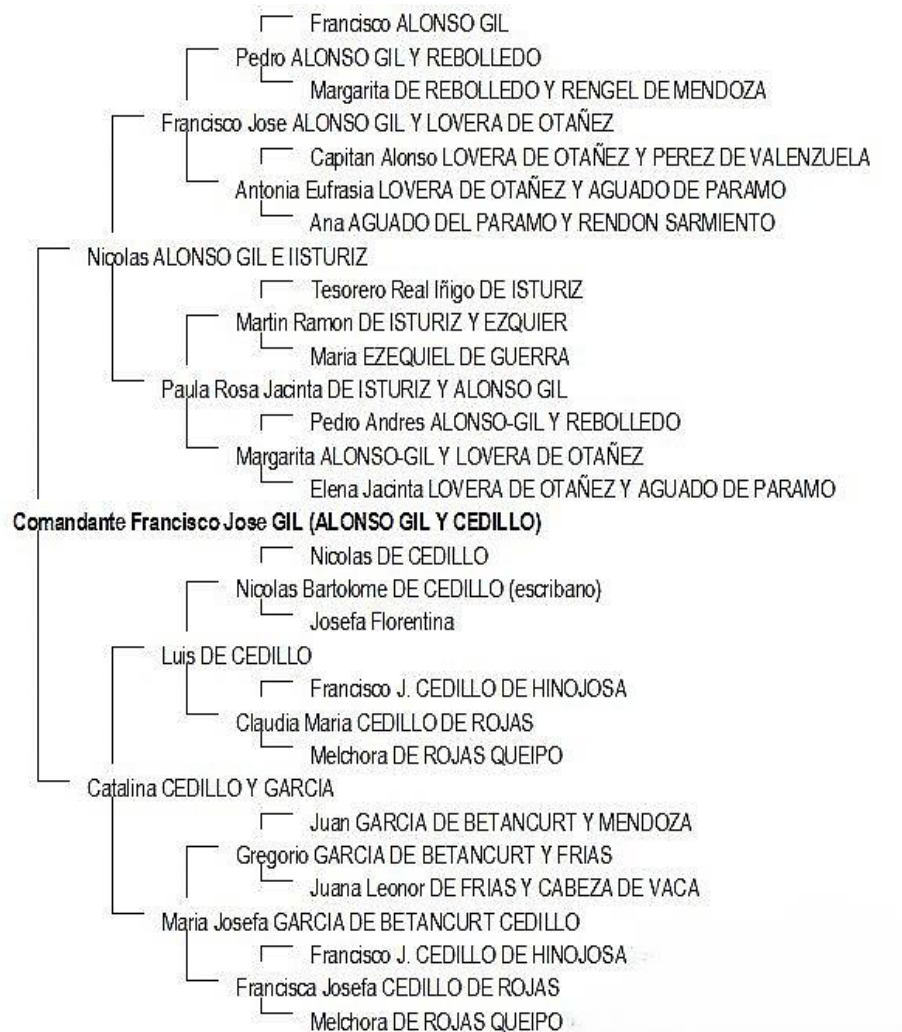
Francisco ALONSO GIL
Pedro ALONSO GIL Y REBOLLEDO
Margarita DE REBOLLEDO Y RENGEL DE MENDOZA
Francisco Jose ALONSO GIL Y LOVERA DE OTAÑEZ
Capitan Alonso LOVERA DE OTAÑEZ Y PEREZ DE VALENZUELA
Antonia Eufrasia LOVERA DE OTAÑEZ Y AGUADO DE PARAMO
Ana AGUADO DEL PARAMO Y RENDON SARMIENTO
Nicolas ALONSO GIL E IISTURIZ
Tesorero Real Iñigo DE ISTURIZ
Martin Ramon DE ISTURIZ Y EZQUIER
Maria EZEQUIEL DE GUERRA
Paula Rosa Jacinta DE ISTURIZ Y ALONSO GIL
Pedro Andres ALONSO-GIL Y REBOLLEDO
Margarita ALONSO-GIL Y LOVERA DE OTAÑEZ
Elena Jacinta LOVERA DE OTAÑEZ Y AGUADO DE PARAMO
Comandante Francisco Jose GIL (ALONSO GIL Y CEDILLO)
Nicolas DE CEDILLO
Nicolas Bartolome DE CEDILLO (escribano)
Josefa Florentina
Luis DE CEDILLO
Francisco J. CEDILLO DE HINOJOSA
Claudia Maria CEDILLO DE ROJAS
Melchora DE ROJAS QUEIPO
Catalina CEDILLO Y GARCIA
Juan GARCIA DE BETANCURT Y MENDOZA
Gregorio GARCIA DE BETANCURT Y FRIAS
Juana Leonor DE FRIAS Y CABEZA DE VACA
Maria Josefa GARCIA DE BETANCURT CEDILLO
Francisco J. CEDILLO DE HINOJOSA
Francisca Josefa CEDILLO DE ROJAS
Melchora DE ROJAS QUEIPO